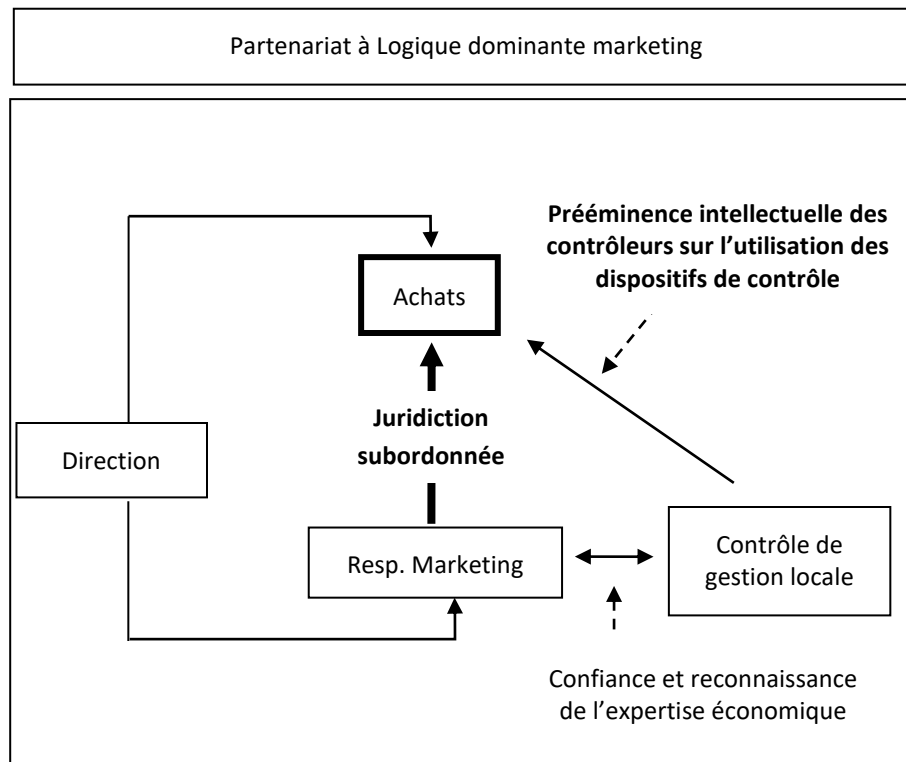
Partenariat à Logique dominante marketing

Prééminence intellectuelle des contrôleurs sur l'utilisation des dispositifs de contrôle

Achats

Juridiction subordonnée

Direction

Resp. Marketing

Contrôle de gestion locale

Confiance et reconnaissance de l'expertise économique